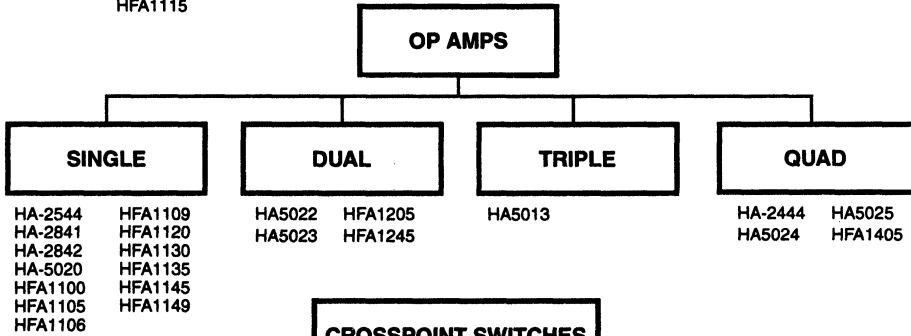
HFA1115

OP AMPS

SINGLE

HA-2544
HA-2841
HA-2842
HA-5020
HFA1100
HFA1105
HFA1106

HFA1109
HFA1120
HFA1130
HFA1135
HFA1145
HFA1149

DUAL

HA5022
HA5023

HFA1205
HFA1245

TRIPLE

HA5013

QUAD

HA-2444
HA5024

HA5025
HFA1405

CROSSPOINT SWITCHES